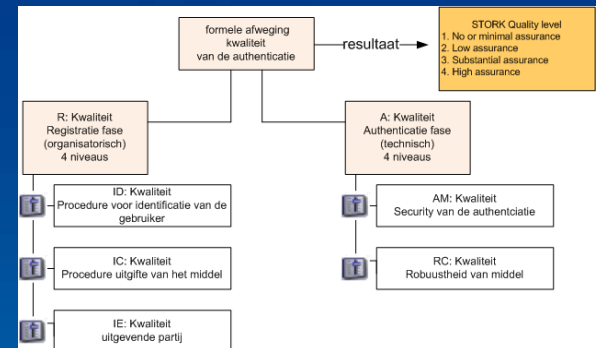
formele afweging kwaliteit van de authenticatie

resultaat

STORK Quality level
1. No or minimal assurance
2. Low assurance
3. Substantial assurance
4. High assurance

R: Kwaliteit Registratie fase (organisatorisch) 4 niveaus

A: Kwaliteit Authenticatie fase (technisch) 4 niveaus

ID: Kwaliteit Procedure voor identificatie van de gebruiker

AM: Kwaliteit Security van de authentciatie

IC: Kwaliteit Procedure uitgifte van het middel

RC: Kwaliteit Robuustheid van middel

IE: Kwaliteit uitgevende partij